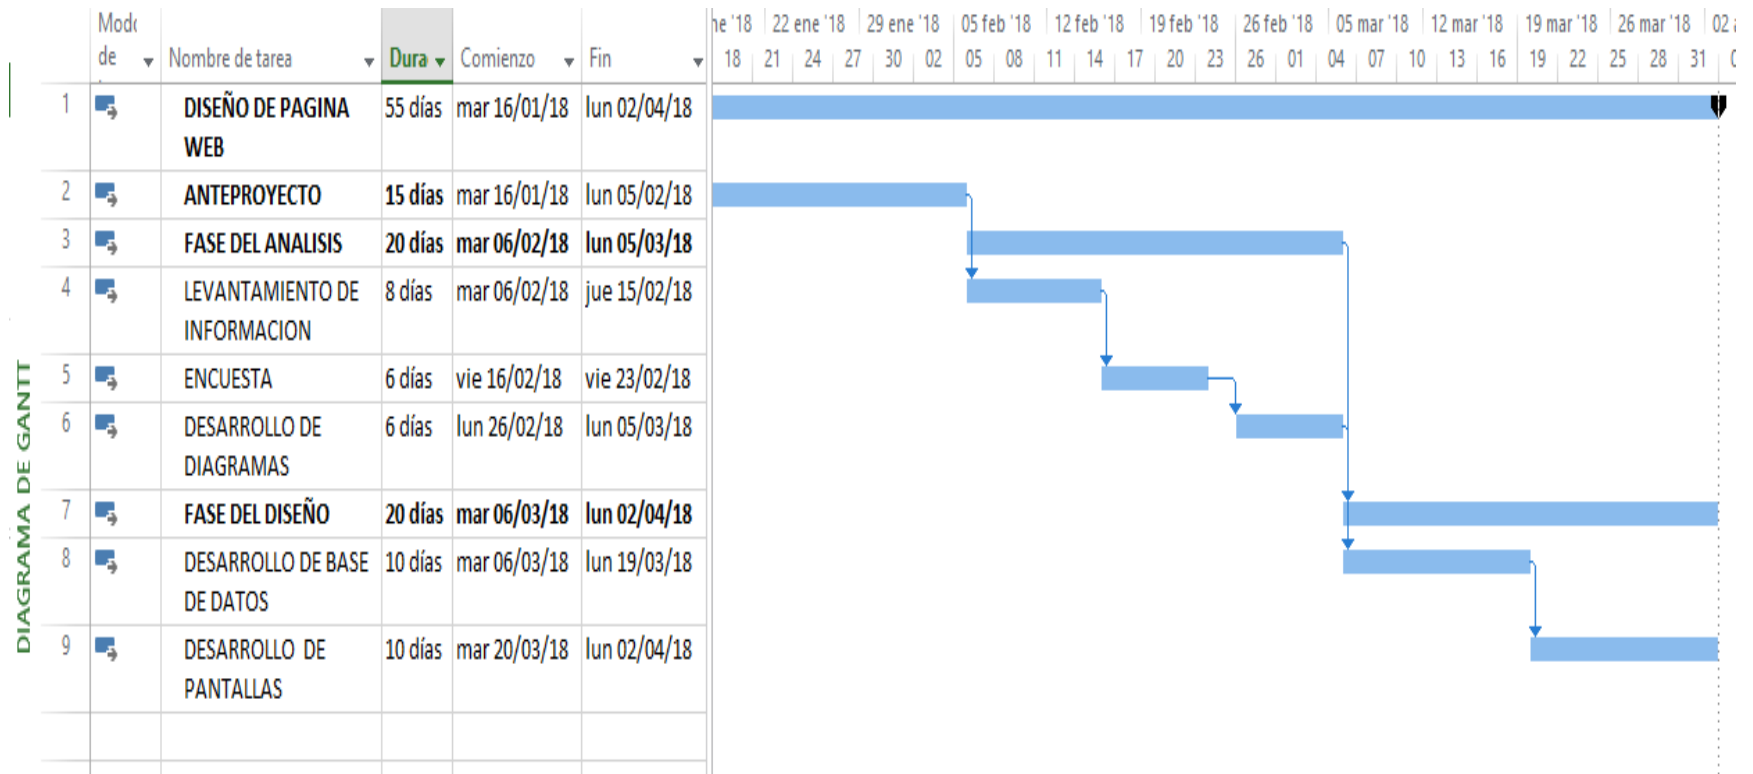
DIAGRAMA DE GANTT

| | Modo de | Nombre de tarea | Dura | Comienzo | Fin |
|---|---|---|---|---|---|
| 1 | | DISEÑO DE PAGINA WEB | 55 días | mar 16/01/18 | lun 02/04/18 |
| 2 | | ANTEPROYECTO | 15 días | mar 16/01/18 | lun 05/02/18 |
| 3 | | FASE DEL ANALISIS | 20 días | mar 06/02/18 | lun 05/03/18 |
| 4 | | LEVANTAMIENTO DE INFORMACION | 8 días | mar 06/02/18 | jue 15/02/18 |
| 5 | | ENCUESTA | 6 días | vie 16/02/18 | vie 23/02/18 |
| 6 | | DESARROLLO DE DIAGRAMAS | 6 días | lun 26/02/18 | lun 05/03/18 |
| 7 | | FASE DEL DISEÑO | 20 días | mar 06/03/18 | lun 02/04/18 |
| 8 | | DESARROLLO DE BASE DE DATOS | 10 días | mar 06/03/18 | lun 19/03/18 |
| 9 | | DESARROLLO DE PANTALLAS | 10 días | mar 20/03/18 | lun 02/04/18 |

ne '18 | 22 ene '18 | 29 ene '18 | 05 feb '18 | 12 feb '18 | 19 feb '18 | 26 feb '18 | 05 mar '18 | 12 mar '18 | 19 mar '18 | 26 mar '18 | 02 a

18 21 24 27 30 02 05 08 11 14 17 20 23 26 01 04 07 10 13 16 19 22 25 28 31